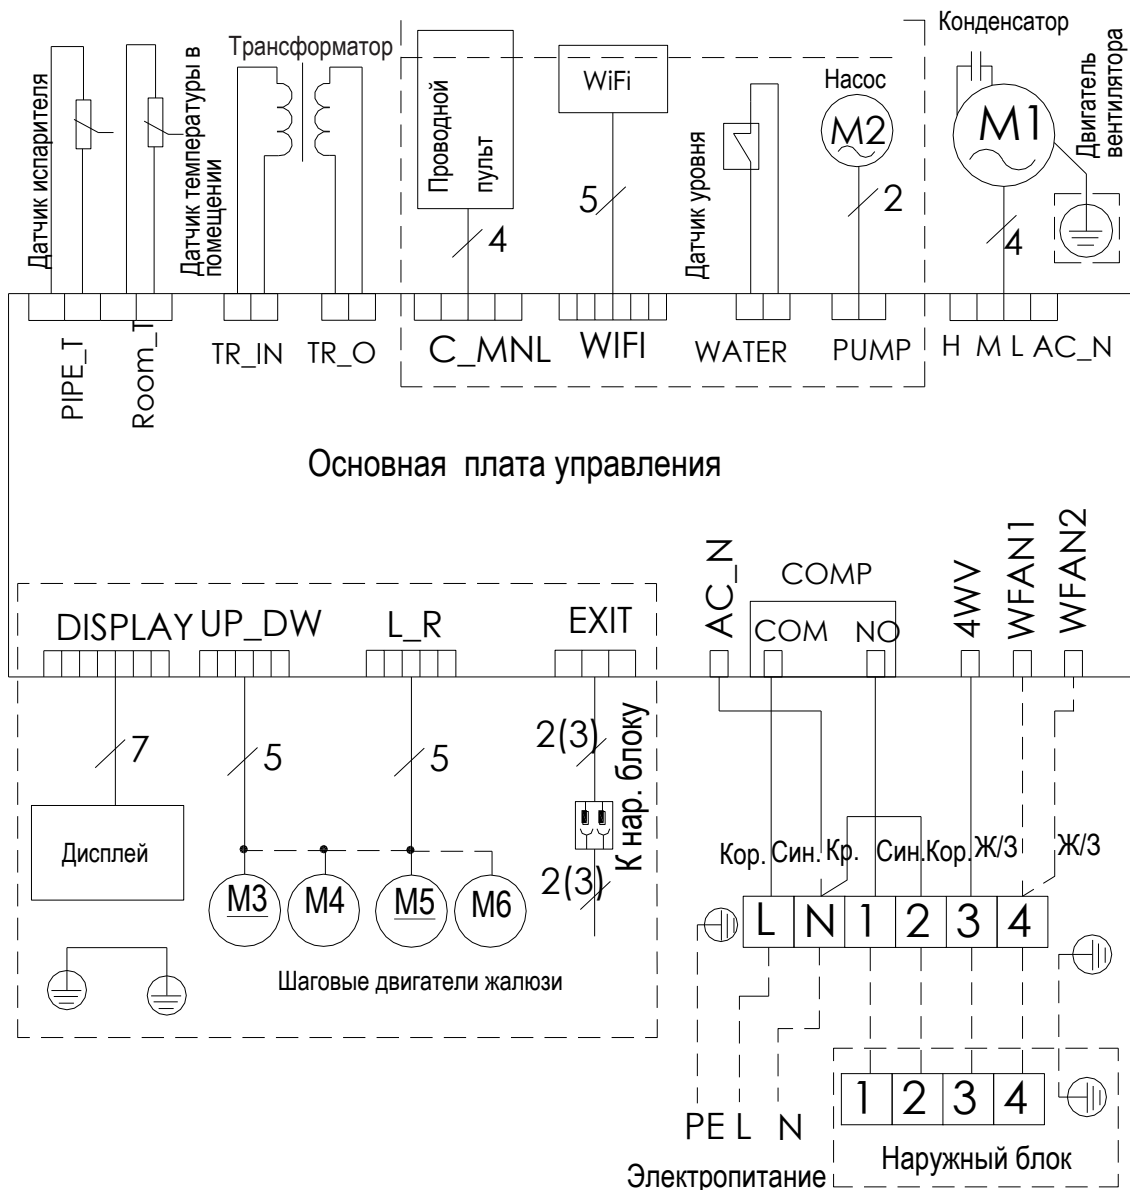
Датчик испарителя
Датчик температуры в помещении
Трансформатор
Проводной пульт
WiFi
Датчик уровня
Насос
M2
Конденсатор
M1
Двигатель вентилятора

4
5
2
4

PIPE_T
Room_T
TR_IN
TR_O
C_MNL
WIFI
WATER
PUMP
H M L AC_N

Основная плата управления

DISPLAY UP_DW
L_R
EXIT
AC_N
COMP
COM NO
4WV
WFAN1
WFAN2

7
5
5
2(3)
К нар. блоку
2(3)

Дисплей
M3
M4
M5
M6
Шаговые двигатели жалюзи

Кор. Син. Кр. Син. Кор. Ж/З Ж/З

| L | N | 1 | 2 | 3 | 4 |
|---|---|---|---|---|---|

PE L N
Электропитание

| 1 | 2 | 3 | 4 |
|---|---|---|---|

Наружный блок